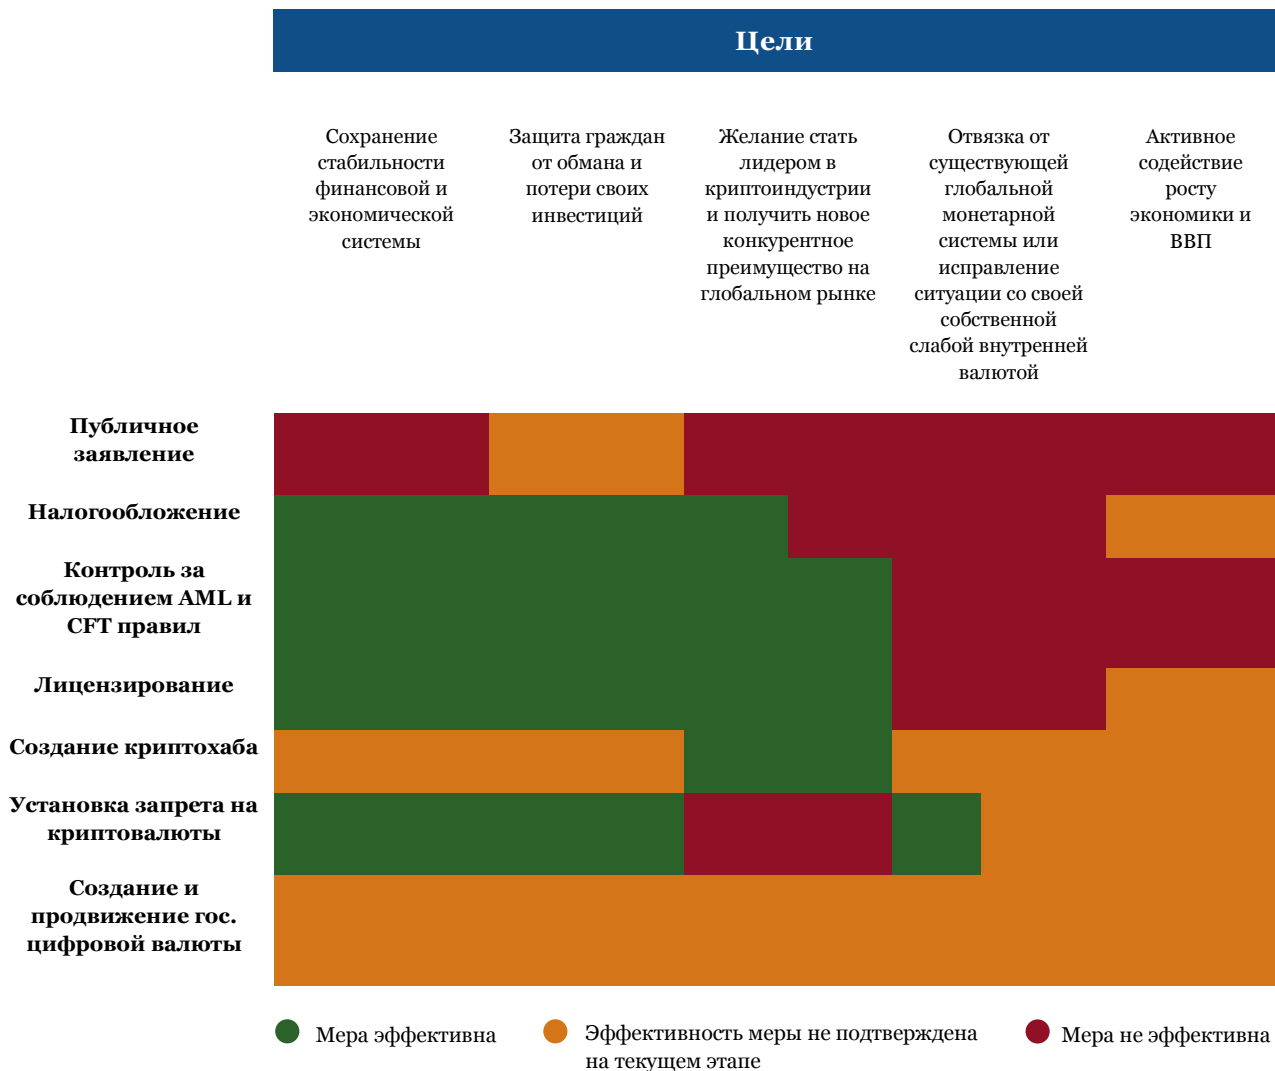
Цели

Сохранение стабильности финансовой и экономической системы

Защита граждан от обмана и потери своих инвестиций

Желание стать лидером в криптоиндустрии и получить новое конкурентное преимущество на глобальном рынке

Отвязка от существующей глобальной монетарной системы или исправление ситуации со своей собственной слабой внутренней валютой

Активное содействие росту экономики и ВВП

Публичное заявление

Налогообложение

Контроль за соблюдением AML и CFT правил

Лицензирование

Создание криптохаба

Установка запрета на криптовалюты

Создание и продвижение гос. цифровой валюты

Мера эффективна

Эффективность меры не подтверждена на текущем этапе

Мера не эффективна